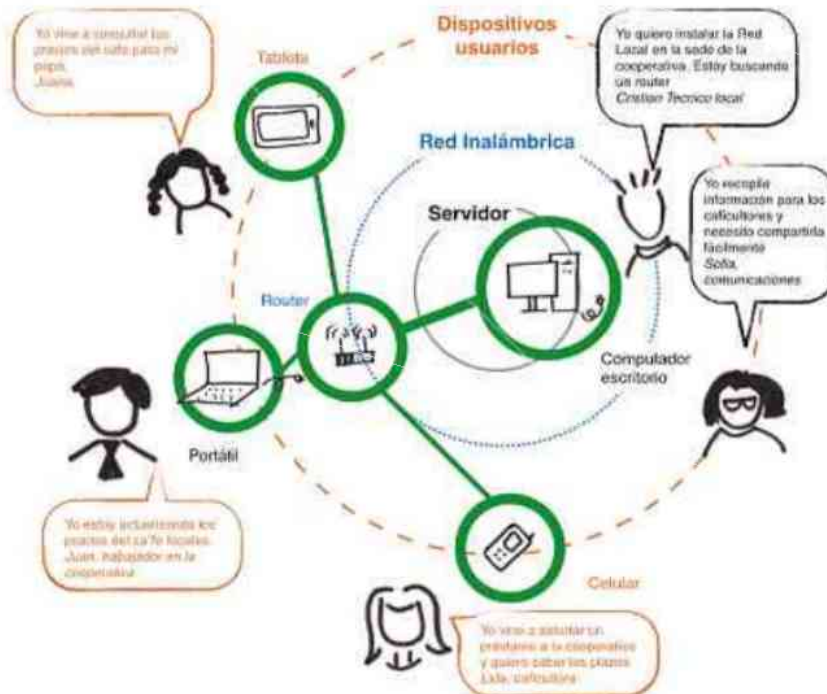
Yo vine a consultar los precios del café para mi papá. Juana

Tableta

Dispositivos usuarios

Yo quiero instalar la Red Local en la sede de la cooperativa. Estoy buscando un router
Cristian Tecnico local

Red Inalámbrica

Yo recopila información para los caficultores y necesito compartirla fácilmente
Sofia, comunicaciones

Servidor

Router

Computador escritorio

Portátil

Yo estoy actualizando los precios del ca'fe locales. Juan, trabajador en la cooperativa

Celular

Yo vine a solicitar un préstamo a la cooperativa y quiero saber los plazos
Lida, caficultora